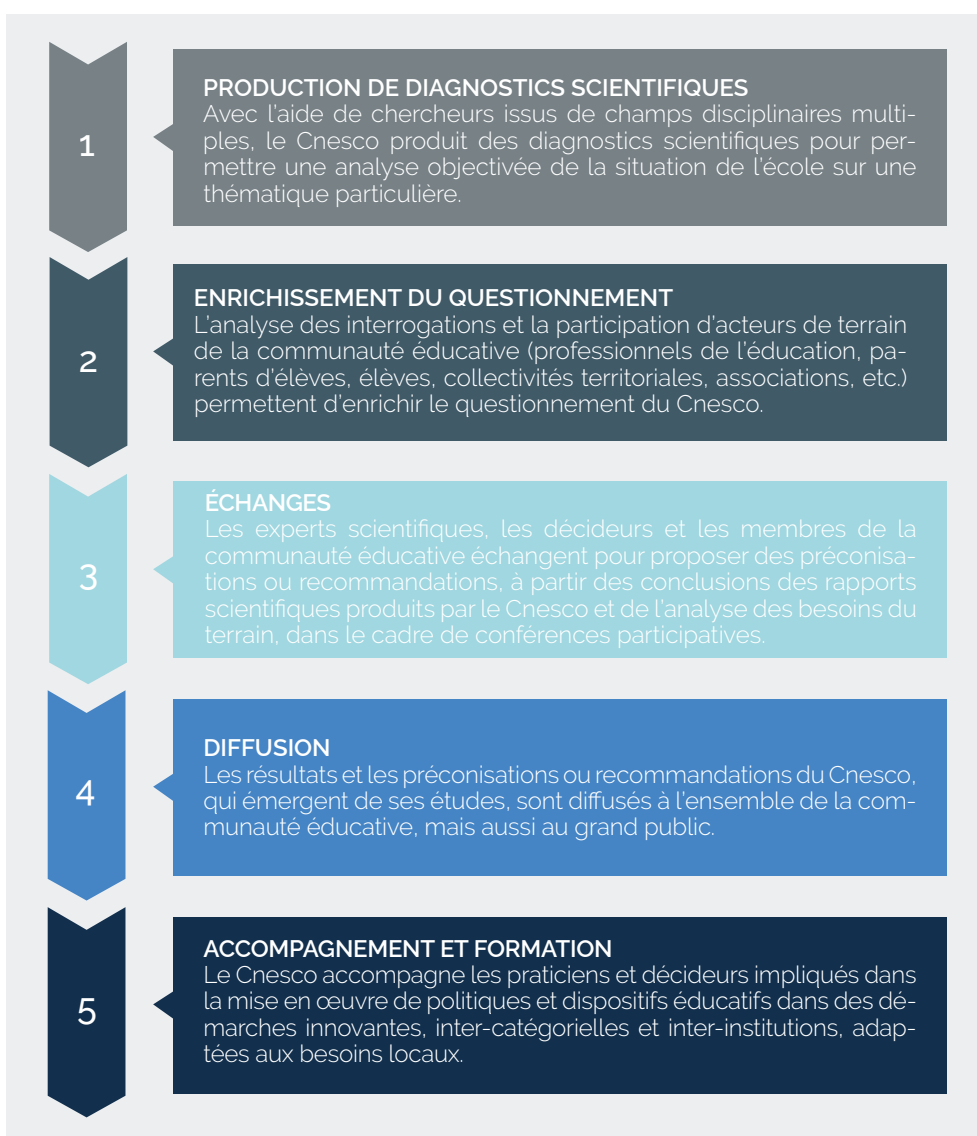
1

PRODUCTION DE DIAGNOSTICS SCIENTIFIQUES
Avec l'aide de chercheurs issus de champs disciplinaires multiples, le Cnesco produit des diagnostics scientifiques pour permettre une analyse objectivée de la situation de l'école sur une thématique particulière.

2

ENRICHISSEMENT DU QUESTIONNEMENT
L'analyse des interrogations et la participation d'acteurs de terrain de la communauté éducative (professionnels de l'éducation, parents d'élèves, élèves, collectivités territoriales, associations, etc.) permettent d'enrichir le questionnement du Cnesco.

3

ÉCHANGES
Les experts scientifiques, les décideurs et les membres de la communauté éducative échangent pour proposer des préconisations ou recommandations, à partir des conclusions des rapports scientifiques produits par le Cnesco et de l'analyse des besoins du terrain, dans le cadre de conférences participatives.

4

DIFFUSION
Les résultats et les préconisations ou recommandations du Cnesco, qui émergent de ses études, sont diffusés à l'ensemble de la communauté éducative, mais aussi au grand public.

5

ACCOMPAGNEMENT ET FORMATION
Le Cnesco accompagne les praticiens et décideurs impliqués dans la mise en œuvre de politiques et dispositifs éducatifs dans des démarches innovantes, inter-catégorielles et inter-institutions, adaptées aux besoins locaux.